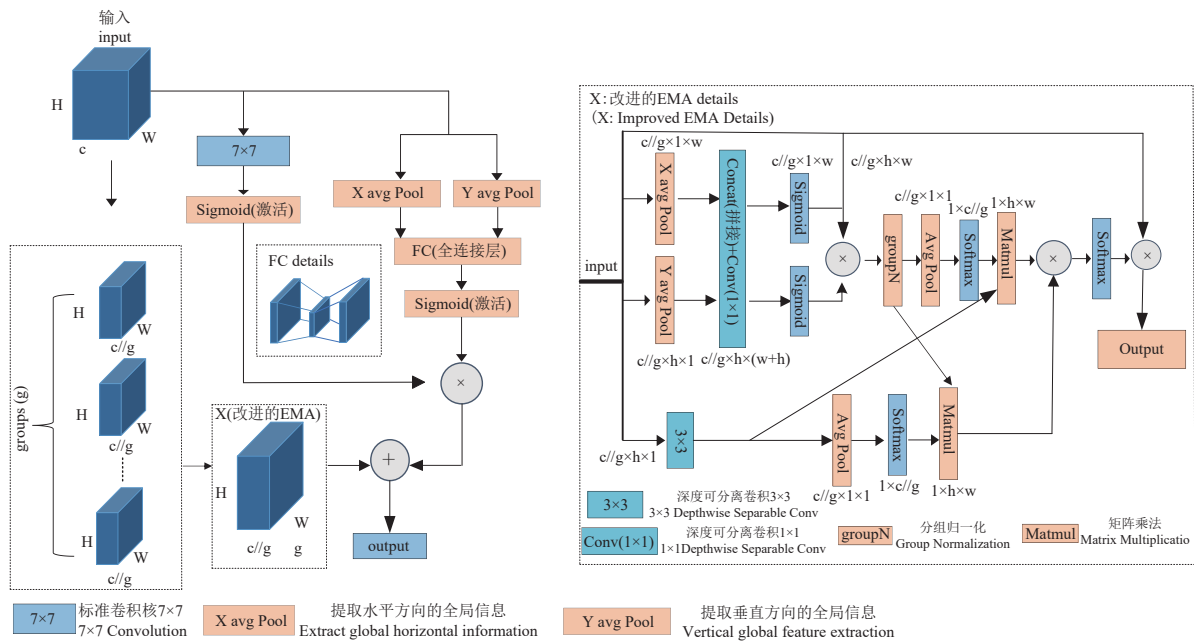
输入
input

H
W
c

7×7
Sigmoid(激活)
X avg Pool
Y avg Pool
FC(全连接层)
Sigmoid(激活)
FC details
×

groups (g)
H
W
c//g
H
W
c//g
H
W
c//g

X(改进的EMA)
H
W
c//g
g
+
output

X: 改进的EMA details
(X: Improved EMA Details)
input
c//g×1×w
X avg Pool
Y avg Pool
Concat(拼接)+Conv(1×1)
c//g×1×w
Sigmoid
Sigmoid
c//g×h×w
×
c//g×1×1
groupN
Avg Pool
1×c//g
Softmax
1×h×w
Matmul
×
Softmax
×
Output
c//g×h×1
c//g×h×(w+h)
c//g×h×1
3×3
Avg Pool
Softmax
Matmul
c//g×1×1
1×c//g
1×h×w

3×3
深度可分离卷积3×3
3×3 Depthwise Separable Conv
Conv(1×1)
深度可分离卷积1×1
1×1Depthwise Separable Conv
groupN
分组归一化
Group Normalization
Matmul
矩阵乘法
Matrix Multiplicatio

7×7
标准卷积核7×7
7×7 Convolution
X avg Pool
提取水平方向的全局信息
Extract global horizontal information
Y avg Pool
提取垂直方向的全局信息
Vertical global feature extraction